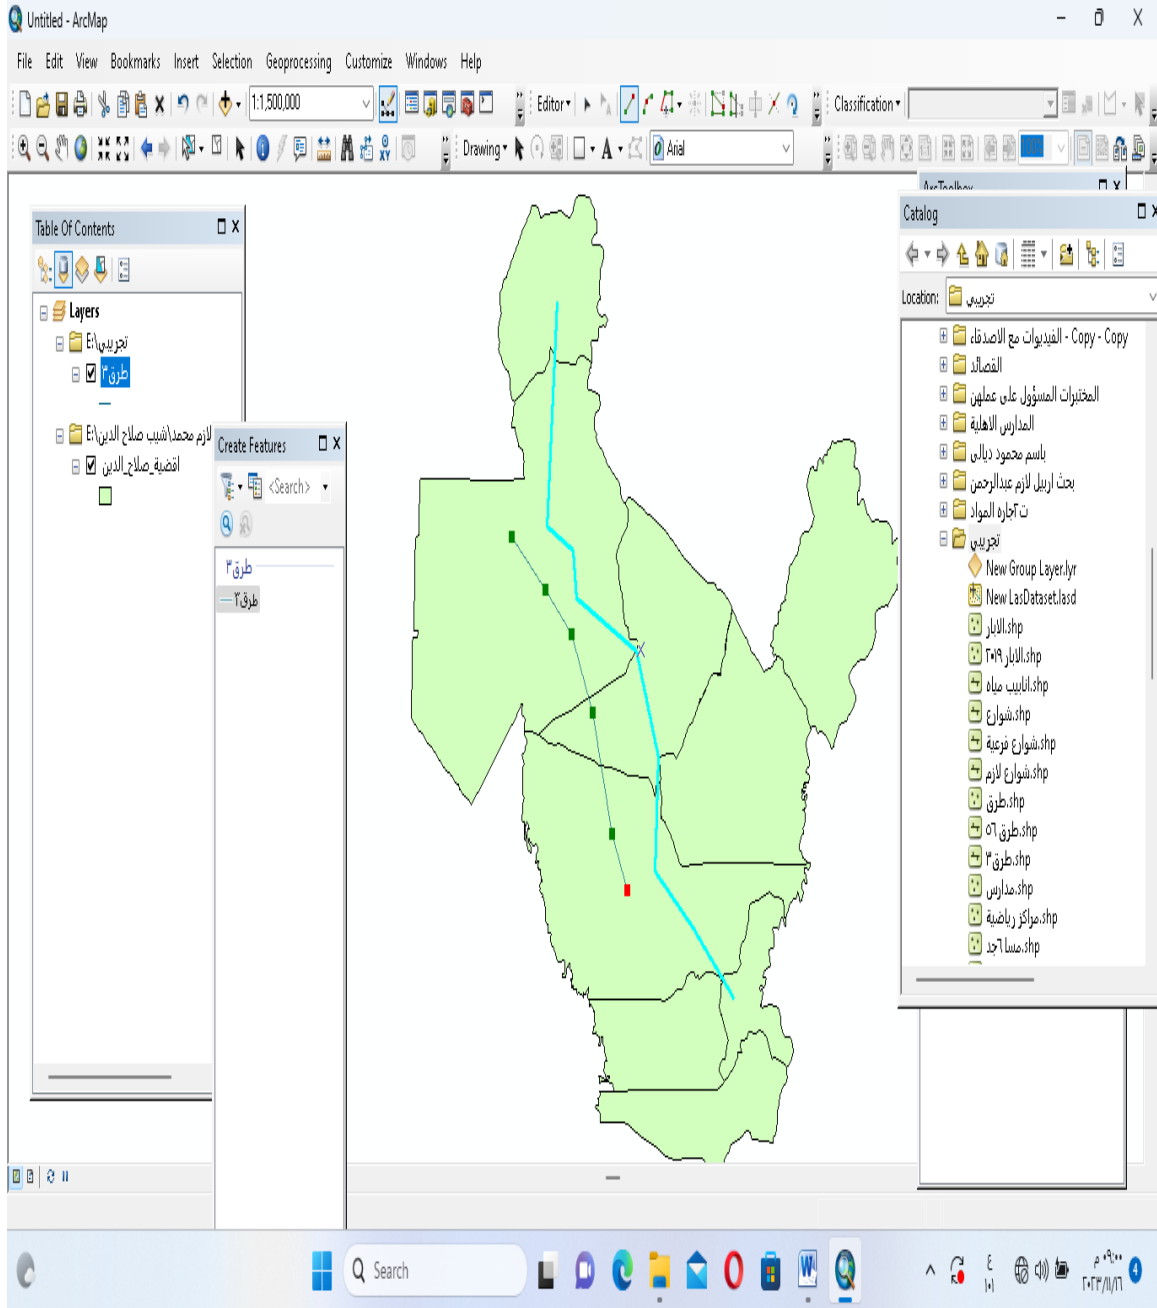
Untitled - ArcMap

File Edit View Bookmarks Insert Selection Geoprocessing Customize Windows Help

1:1,500,000

Editor▾

Classification▾

Drawing▾

Arial

Table Of Contents

Layers

E:\تجريبي

طرق٣

E:\لازم محمد\شبيب صلاح الدين

اقضية_صلاح الدين

Create Features

<Search>

طرق٣

طرق٣

ArcToolbox

Catalog

Location: تجريبي

الفيديوات مع الاصدقاء - Copy - Copy

القصائد

المختبرات المسؤول على عملهن

المدارس الاهلية

باسم محمود ديالى

بحث اربيل لازم عبدالرحمن

ت اجاره المواد

تجريبي

New Group Layer.lyr

New LasDataset.lasd

الابار.shp

الابار ٢٠١٩.shp

انابيب مياه.shp

شوارع.shp

شوارع فرعية.shp

شوارع لازم.shp

طرق.shp

طرق٥٦.shp

طرق٣.shp

مدارس.shp

مراكز رياضية.shp

مسا٦حد.shp

Search

٩:٠٠ م
٢٠٢٣/٨/٦

ع
ا٨